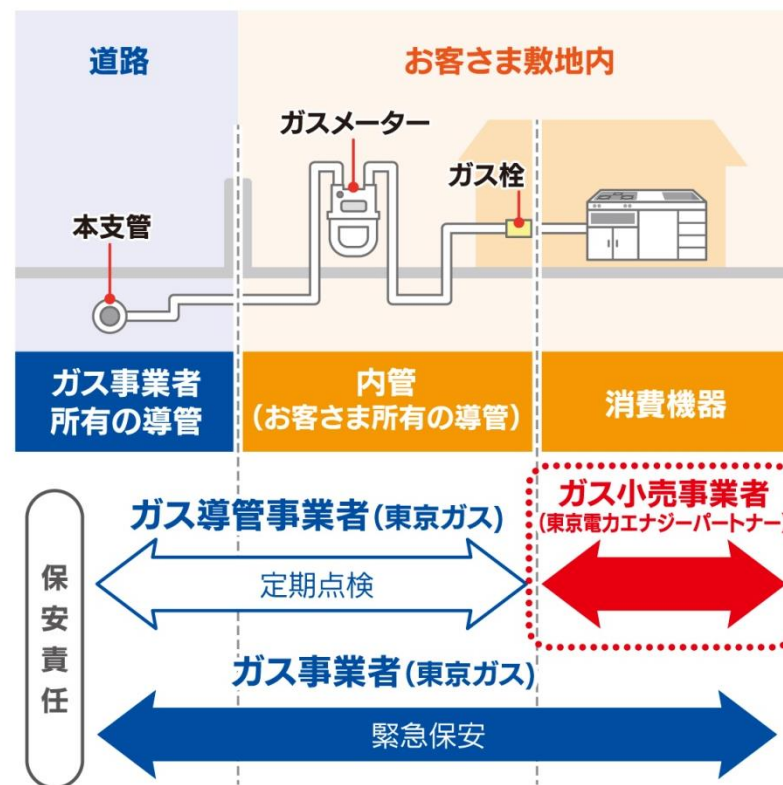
道路

お客さま敷地内

ガスメーター

ガス栓

本支管

ガス事業者所有の導管

内管（お客さま所有の導管）

消費機器

保安責任

ガス導管事業者（東京ガス）

定期点検

ガス小売事業者（東京電力エナジーパートナー

ガス事業者（東京ガス）

緊急保安